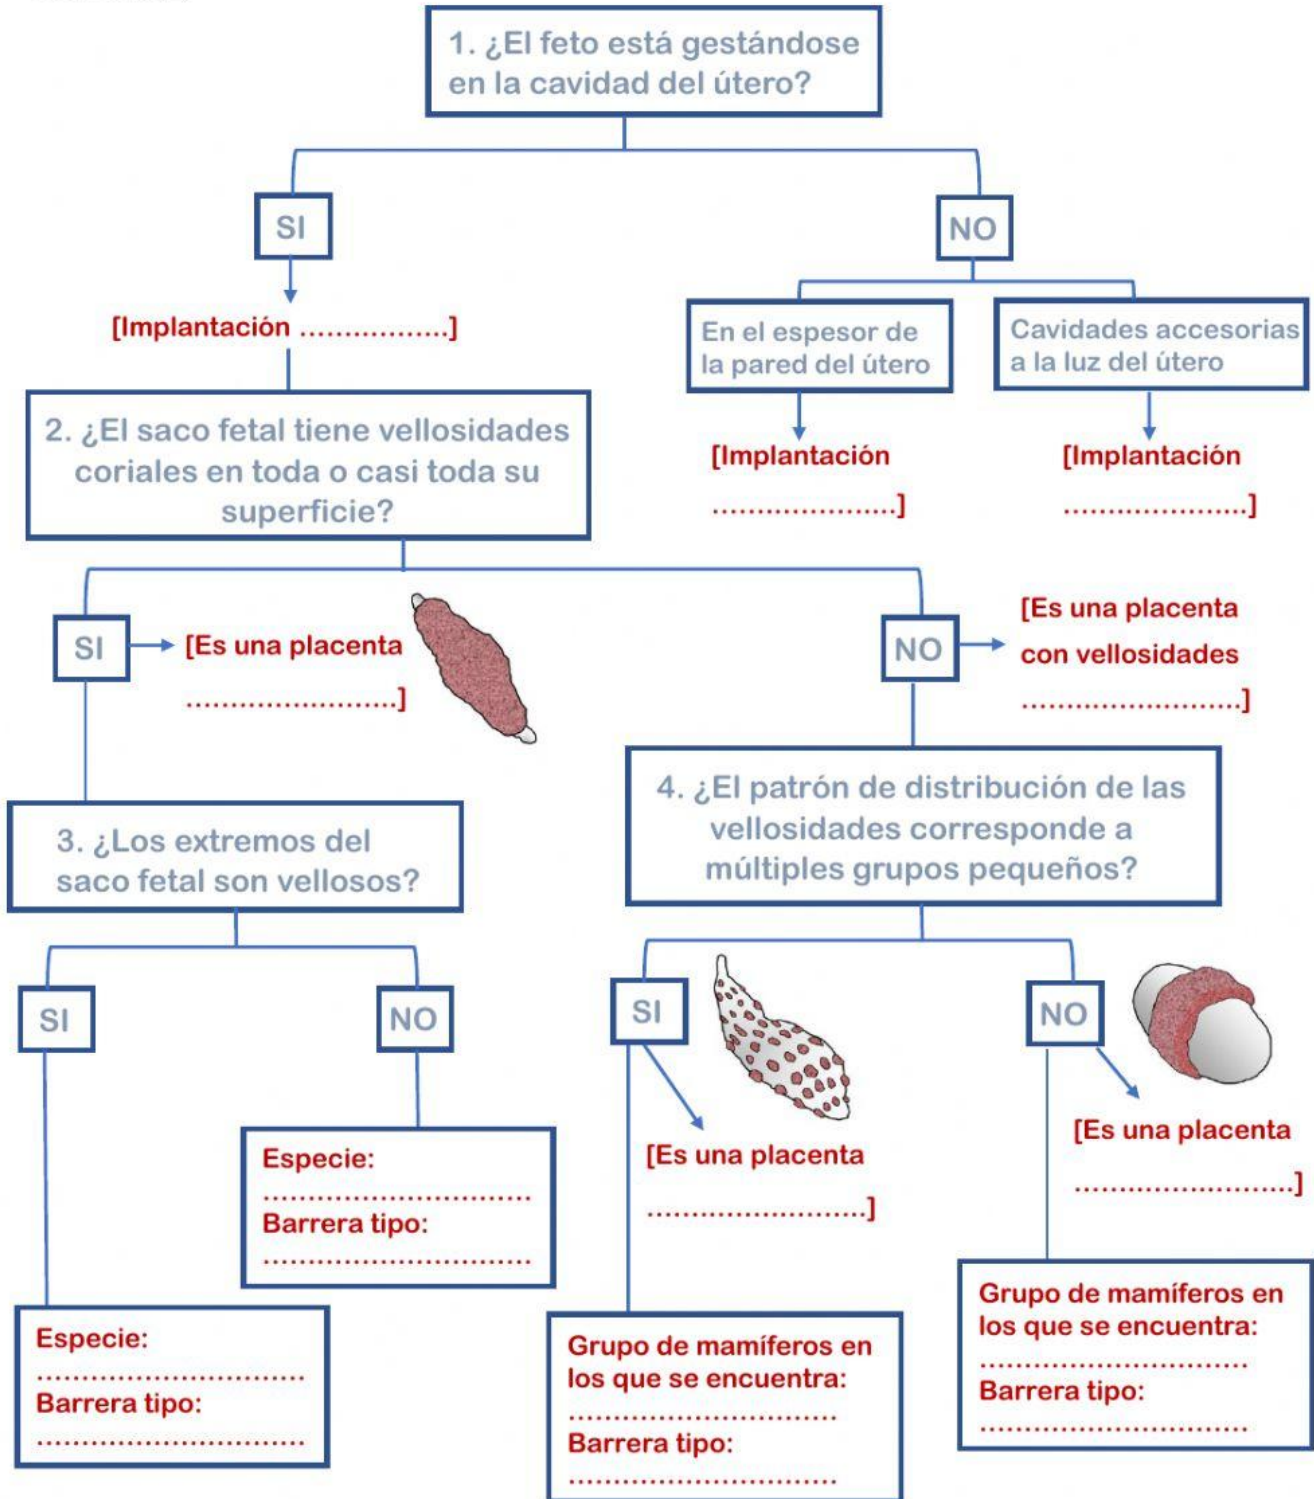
1. ¿El feto está gestándose en la cavidad del útero?

SI

NO

[Implantación ................]

En el espesor de la pared del útero

Cavidades accesorias a la luz del útero

[Implantación ...................]

[Implantación ...................]

2. ¿El saco fetal tiene vellosidades coriales en toda o casi toda su superficie?

SI

[Es una placenta ........................]

NO

[Es una placenta con vellosidades ........................]

3. ¿Los extremos del saco fetal son vellosos?

4. ¿El patrón de distribución de las vellosidades corresponde a múltiples grupos pequeños?

SI

NO

SI

NO

Especie: ..............................
Barrera tipo: ..............................

[Es una placenta ........................]

[Es una placenta ........................]

Especie: ..............................
Barrera tipo: ..............................

Grupo de mamíferos en los que se encuentra: ..............................
Barrera tipo: ..............................

Grupo de mamíferos en los que se encuentra: ..............................
Barrera tipo: ..............................